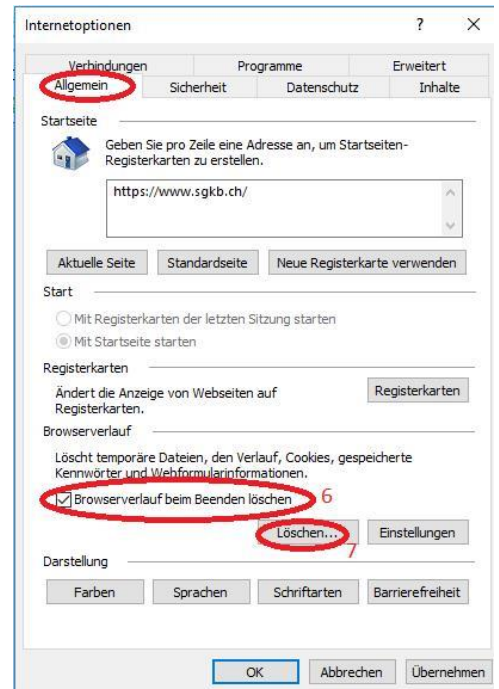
Internetoptionen ? X

Verbindungen | Programme | Erweitert
Allgemein | Sicherheit | Datenschutz | Inhalte

Startseite

Geben Sie pro Zeile eine Adresse an, um Startseiten-Registerkarten zu erstellen.

https://www.sgkb.ch/

Aktuelle Seite | Standardseite | Neue Registerkarte verwenden

Start

Mit Registerkarten der letzten Sitzung starten

Mit Startseite starten

Registerkarten

Ändert die Anzeige von Webseiten auf Registerkarten.

Registerkarten

Browserverlauf

Löscht temporäre Dateien, den Verlauf, Cookies, gespeicherte Kennwörter und Webformularinformationen.

Browserverlauf beim Beenden löschen 6

Löschen... | Einstellungen

7

Darstellung

Farben | Sprachen | Schriftarten | Barrierefreiheit

OK | Abbrechen | Übernehmen